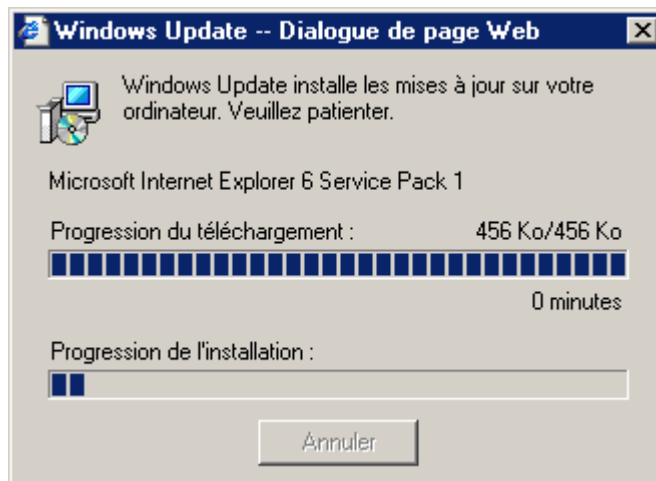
Windows Update -- Dialogue de page Web

Windows Update installe les mises à jour sur votre ordinateur. Veuillez patienter.

Microsoft Internet Explorer 6 Service Pack 1

Progression du téléchargement : 456 Ko/456 Ko

0 minutes

Progression de l'installation :

Annuler